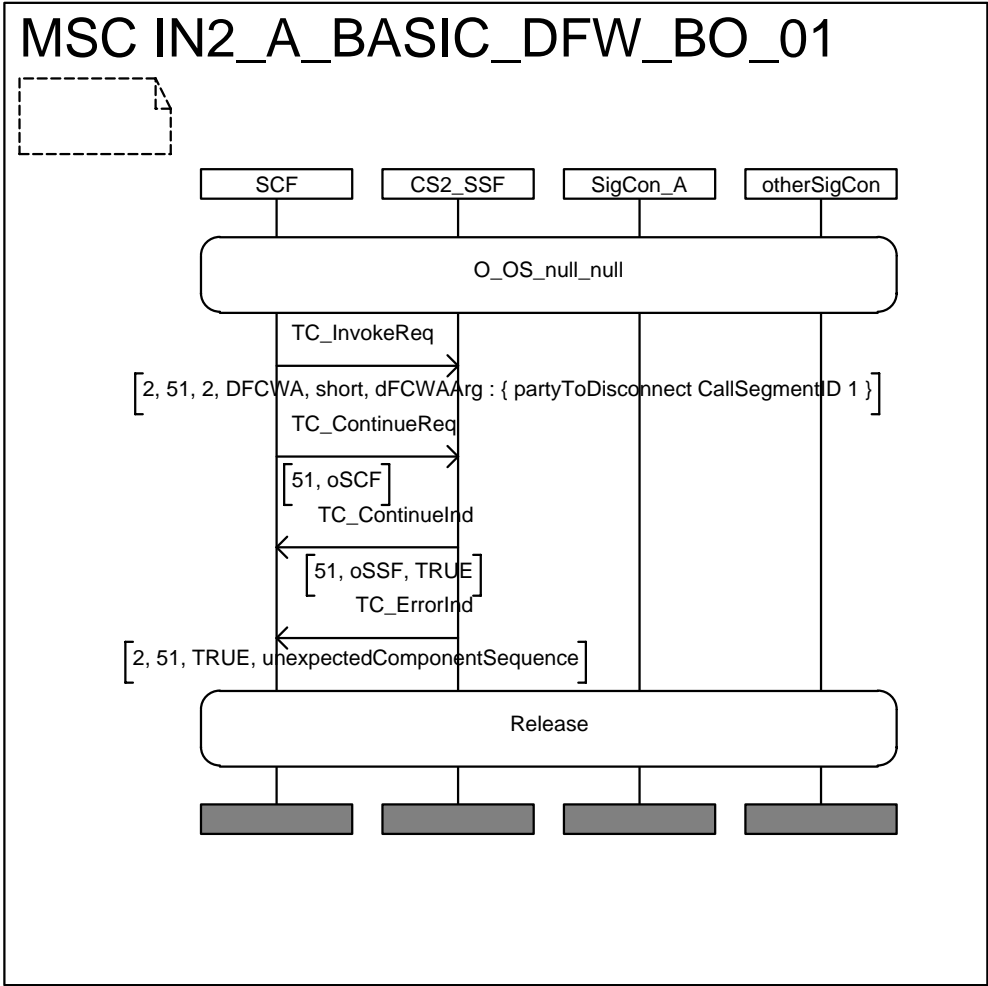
MSC IN2_A_BASIC_DFW_BO_01

SCF
CS2_SSF
SigCon_A
otherSigCon

O_OS_null_null

TC_InvokeReq

2, 51, 2, DFCWA, short, dFCWAArg : { partyToDisconnect CallSegmentID 1 }

TC_ContinueReq

51, oSCF

TC_ContinueInd

51, oSSF, TRUE

TC_ErrorInd

2, 51, TRUE, unexpectedComponentSequence

Release